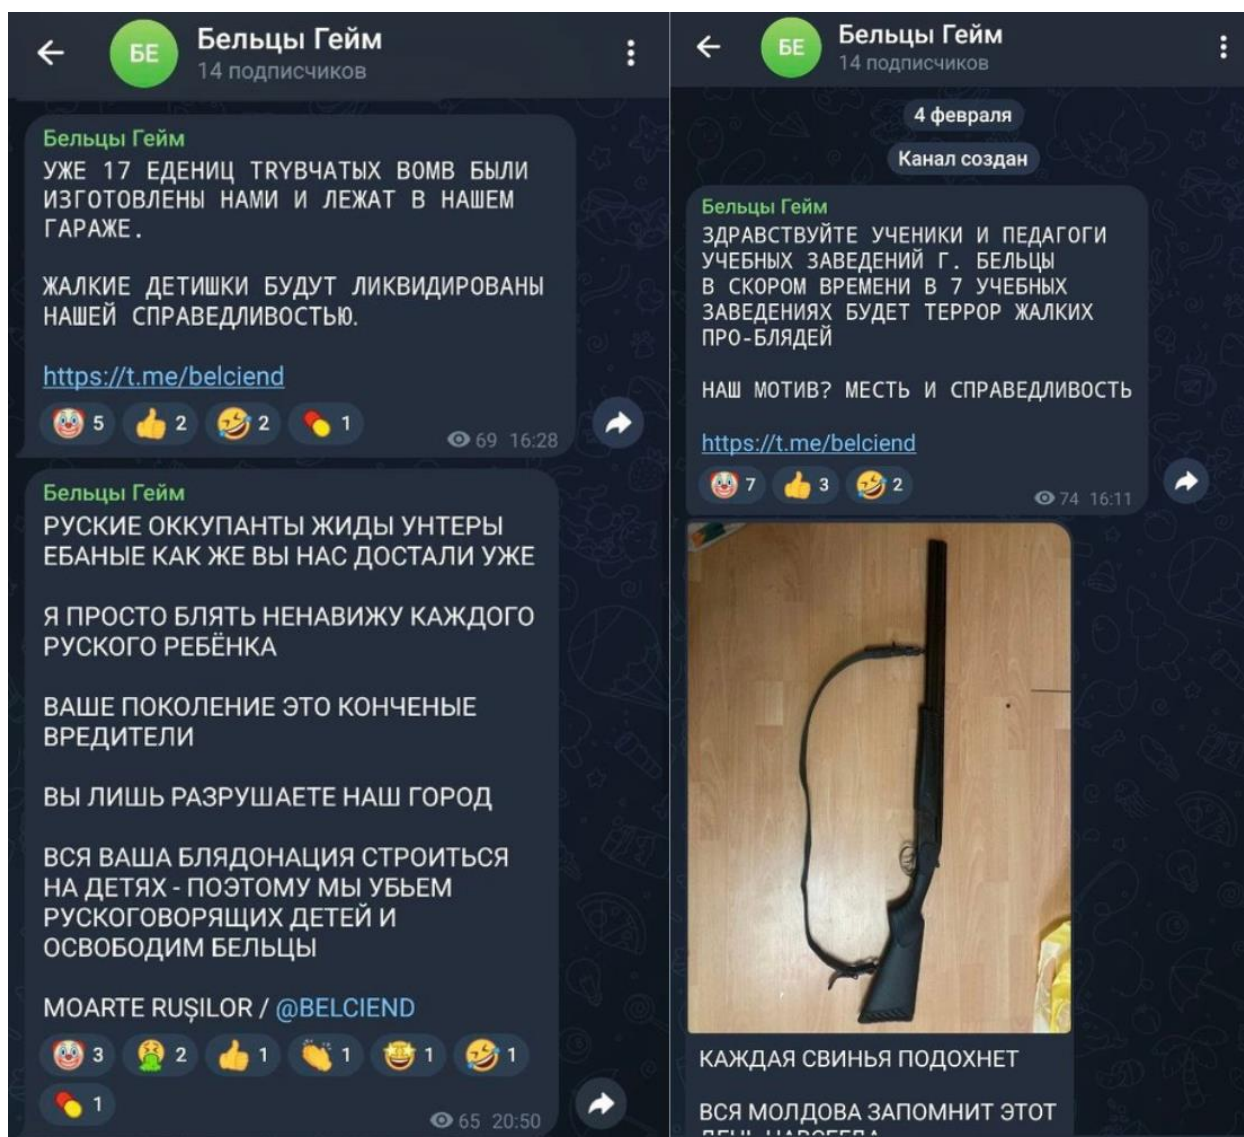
БЕ
Бельцы Гейм
14 подписчиков

Бельцы Гейм
УЖЕ 17 ЕДЕНИЦ TRYBЧАТЫХ BOMB БЫЛИ ИЗГОТОВЛЕНЫ НАМИ И ЛЕЖАТ В НАШЕМ ГАРАЖЕ.

ЖАЛКИЕ ДЕТИШКИ БУДУТ ЛИКВИДИРОВАНЫ НАШЕЙ СПРАВЕДЛИВОСТЬЮ.

https://t.me/belciend

5 2 2 1
69 16:28

Бельцы Гейм
РУСКИЕ ОККУПАНТЫ ЖИДЫ УНТЕРЫ ЕБАНЫЕ КАК ЖЕ ВЫ НАС ДОСТАЛИ УЖЕ

Я ПРОСТО БЛЯТЬ НЕНАВИЖУ КАЖДОГО РУСКОГО РЕБЁНКА

ВАШЕ ПОКОЛЕНИЕ ЭТО КОНЧЕНЫЕ ВРЕДИТЕЛИ

ВЫ ЛИШЬ РАЗРУШАЕТЕ НАШ ГОРОД

ВСЯ ВАША БЛЯДОНАЦИЯ СТРОИТЬСЯ НА ДЕТЯХ - ПОЭТОМУ МЫ УБЬЕМ РУСКОГОВОРЯЩИХ ДЕТЕЙ И ОСВОБОДИМ БЕЛЬЦЫ

MOARTE RUȘILOR / @BELCIEND

3 2 1 1 1 1
1
65 20:50

БЕ
Бельцы Гейм
14 подписчиков

4 февраля

Канал создан

Бельцы Гейм
ЗДРАВСТВУЙТЕ УЧЕНИКИ И ПЕДАГОГИ УЧЕБНЫХ ЗАВЕДЕНИЙ Г. БЕЛЬЦЫ В СКОРОМ ВРЕМЕНИ В 7 УЧЕБНЫХ ЗАВЕДЕНИЯХ БУДЕТ ТЕРРОР ЖАЛКИХ ПРО-БЛЯДЕЙ

НАШ МОТИВ? МЕСТЬ И СПРАВЕДЛИВОСТЬ

https://t.me/belciend

7 3 2
74 16:11

КАЖДАЯ СВИНЬЯ ПОДОХНЕТ

ВСЯ МОЛДОВА ЗАПОМНИТ ЭТОТ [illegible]